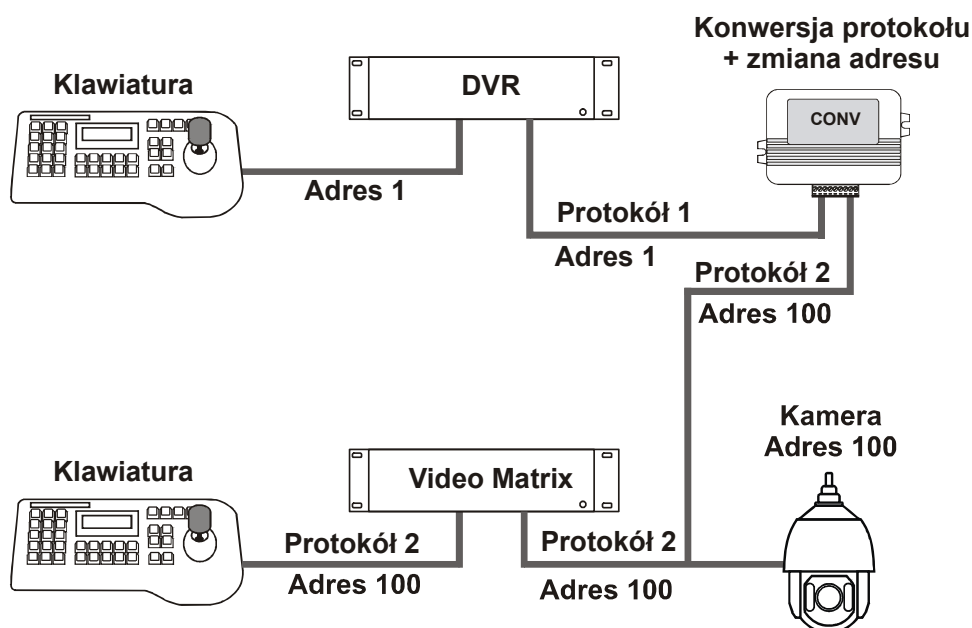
Konwersja protokołu
+ zmiana adresu

Klawiatura

DVR

CONV

Adres 1

Protokół 1

Adres 1

Protokół 2

Adres 100

Kamera
Adres 100

Klawiatura

Video Matrix

Protokół 2

Adres 100

Protokół 2

Adres 100